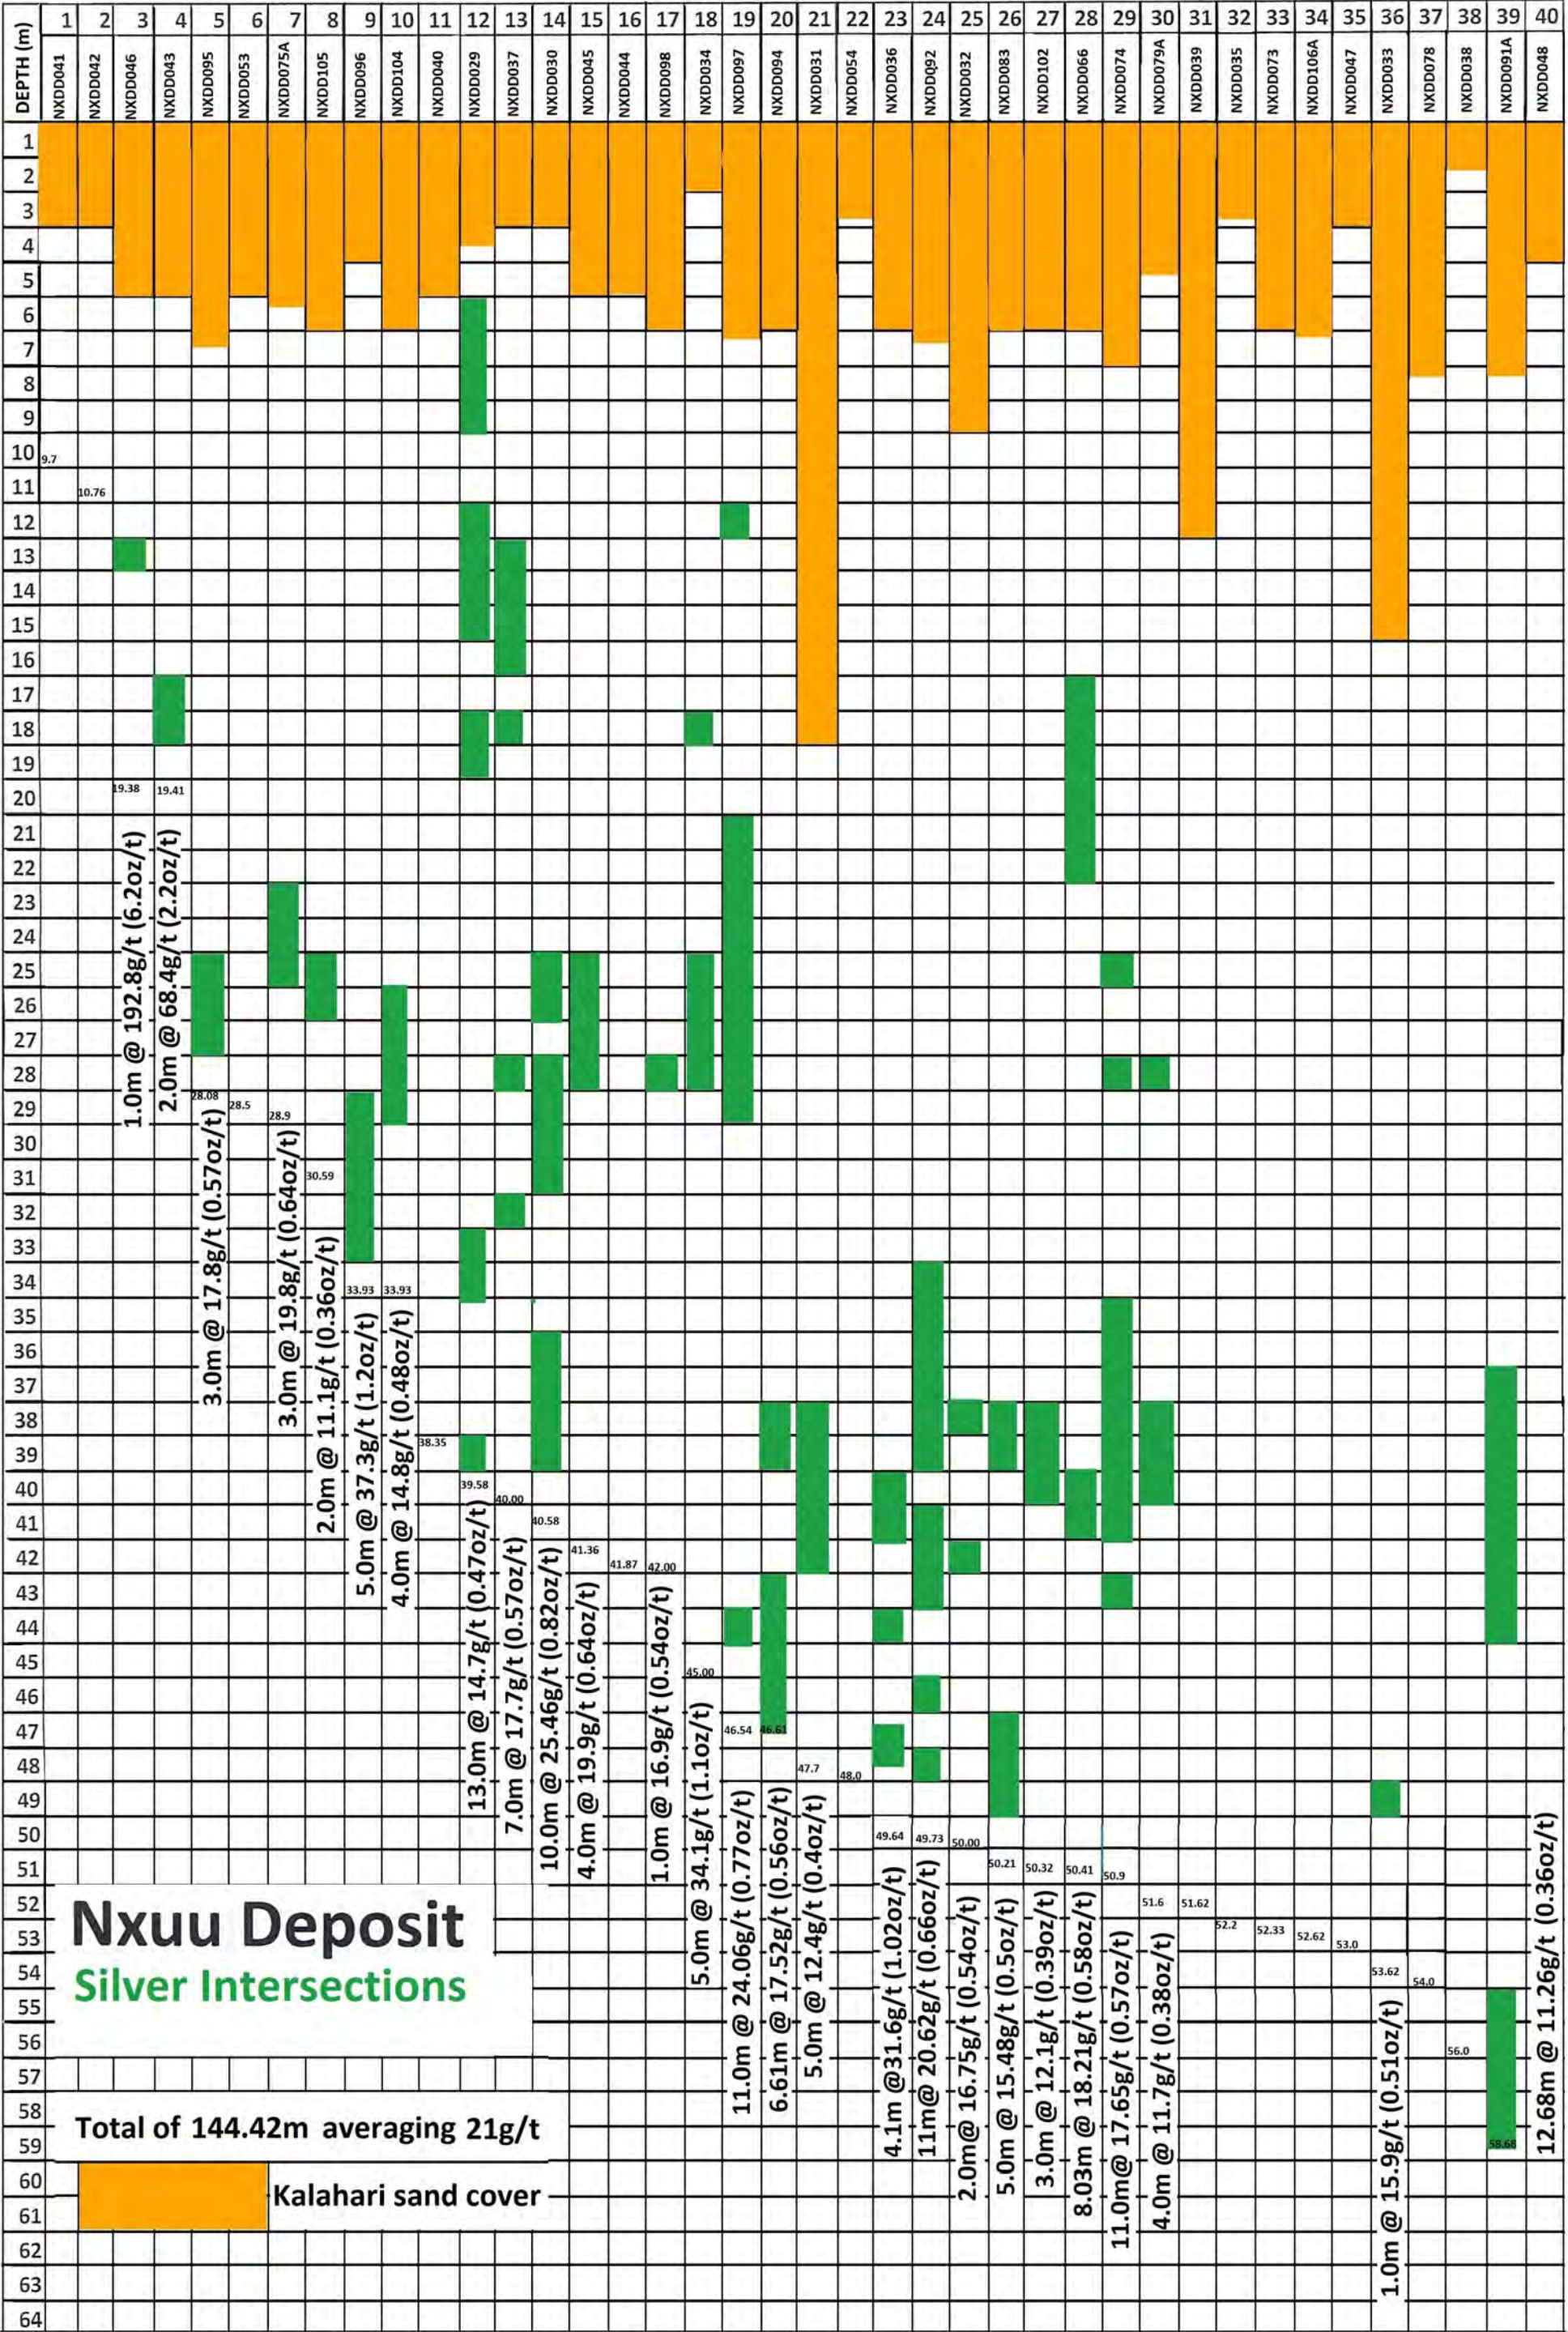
| DEPTH (m) | 1 | 2 | 3 | 4 | 5 | 6 | 7 | 8 | 9 | 10 | 11 | 12 | 13 | 14 | 15 | 16 | 17 | 18 | 19 | 20 | 21 | 22 | 23 | 24 | 25 | 26 | 27 | 28 | 29 | 30 | 31 | 32 | 33 | 34 | 35 | 36 | 37 | 38 | 39 | 40 |
|---|---|---|---|---|---|---|---|---|---|---|---|---|---|---|---|---|---|---|---|---|---|---|---|---|---|---|---|---|---|---|---|---|---|---|---|---|---|---|---|---|
| | NXDD041 | NXDD042 | NXDD046 | NXDD043 | NXDD095 | NXDD053 | NXDD075A | NXDD105 | NXDD096 | NXDD104 | NXDD040 | NXDD029 | NXDD037 | NXDD030 | NXDD045 | NXDD044 | NXDD098 | NXDD034 | NXDD097 | NXDD094 | NXDD031 | NXDD054 | NXDD036 | NXDD092 | NXDD032 | NXDD083 | NXDD102 | NXDD066 | NXDD074 | NXDD079A | NXDD039 | NXDD035 | NXDD073 | NXDD106A | NXDD047 | NXDD033 | NXDD078 | NXDD038 | NXDD091A | NXDD048 |

1 2 3 4 5 6 7 8 9 10 11 12 13 14 15 16 17 18 19 20 21 22 23 24 25 26 27 28 29 30 31 32 33 34 35 36 37 38 39 40 41 42 43 44 45 46 47 48 49 50 51 52 53 54 55 56 57 58 59 60 61 62 63 64

9.7
10.76
19.38
19.41
28.08
28.5
28.9
30.59
33.93
33.93
38.35
39.58
40.00
40.58
41.36
41.87
42.00
45.00
46.54
46.61
47.7
48.0
49.64
49.73
50.00
50.21
50.32
50.41
50.9
51.6
51.62
52.2
52.33
52.62
53.0
53.62
54.0
56.0
58.68

1.0m @ 192.8g/t (6.2oz/t)
2.0m @ 68.4g/t (2.2oz/t)
3.0m @ 17.8g/t (0.57oz/t)
3.0m @ 19.8g/t (0.64oz/t)
2.0m @ 11.1g/t (0.36oz/t)
5.0m @ 37.3g/t (1.2oz/t)
4.0m @ 14.8g/t (0.48oz/t)
13.0m @ 14.7g/t (0.47oz/t)
7.0m @ 17.7g/t (0.57oz/t)
10.0m @ 25.46g/t (0.82oz/t)
4.0m @ 19.9g/t (0.64oz/t)
1.0m @ 16.9g/t (0.54oz/t)
5.0m @ 34.1g/t (1.1oz/t)
11.0m @ 24.06g/t (0.77oz/t)
6.61m @ 17.52g/t (0.56oz/t)
5.0m @ 12.4g/t (0.4oz/t)
4.1m @31.6g/t (1.02oz/t)
11m@ 20.62g/t (0.66oz/t)
2.0m@ 16.75g/t (0.54oz/t)
5.0m @ 15.48g/t (0.5oz/t)
3.0m @ 12.1g/t (0.39oz/t)
8.03m @ 18.21g/t (0.58oz/t)
11.0m@ 17.65g/t (0.57oz/t)
4.0m @ 11.7g/t (0.38oz/t)
1.0m @ 15.9g/t (0.51oz/t)
12.68m @ 11.26g/t (0.36oz/t)

Nxuu Deposit
Silver Intersections

Total of 144.42m averaging 21g/t

Kalahari sand cover